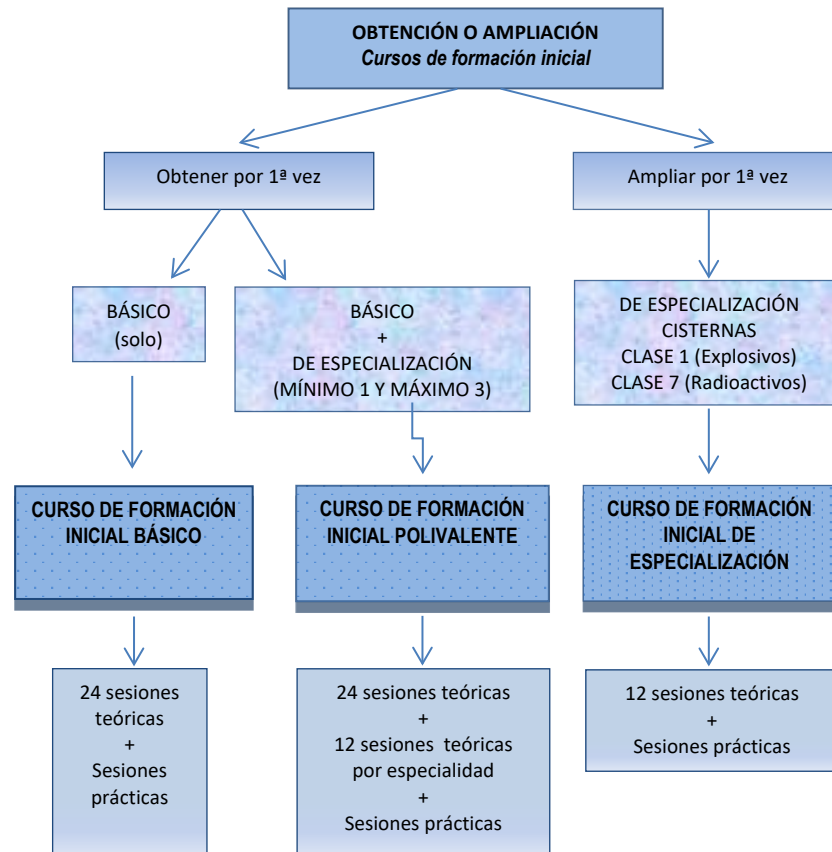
OBTENCIÓN O AMPLIACIÓN
*Cursos de formación inicial*

Obtener por 1ª vez

Ampliar por 1ª vez

BÁSICO (solo)

BÁSICO + DE ESPECIALIZACIÓN (MÍNIMO 1 Y MÁXIMO 3)

DE ESPECIALIZACIÓN CISTERNAS CLASE 1 (Explosivos) CLASE 7 (Radioactivos)

CURSO DE FORMACIÓN INICIAL BÁSICO

CURSO DE FORMACIÓN INICIAL POLIVALENTE

CURSO DE FORMACIÓN INICIAL DE ESPECIALIZACIÓN

24 sesiones teóricas + Sesiones prácticas

24 sesiones teóricas + 12 sesiones teóricas por especialidad + Sesiones prácticas

12 sesiones teóricas + Sesiones prácticas